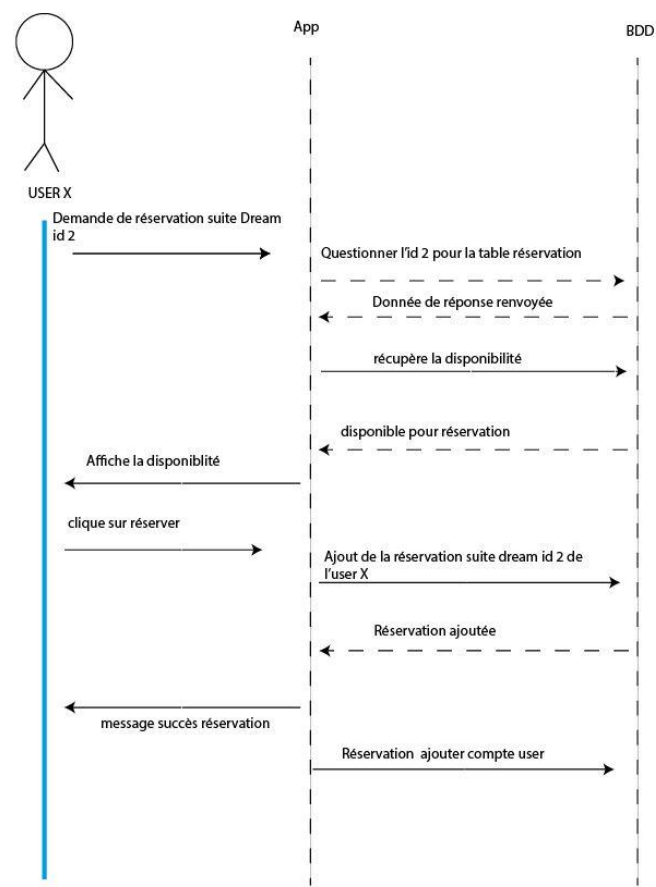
App

BDD

USER X

Demande de réservation suite Dream id 2

Questionner l'id 2 pour la table réservation

Donnée de réponse renvoyée

récupère la disponibilité

disponible pour réservation

Affiche la disponiblité

clique sur réserver

Ajout de la réservation suite dream id 2 de l'user X

Réservation ajoutée

message succès réservation

Réservation ajouter compte user